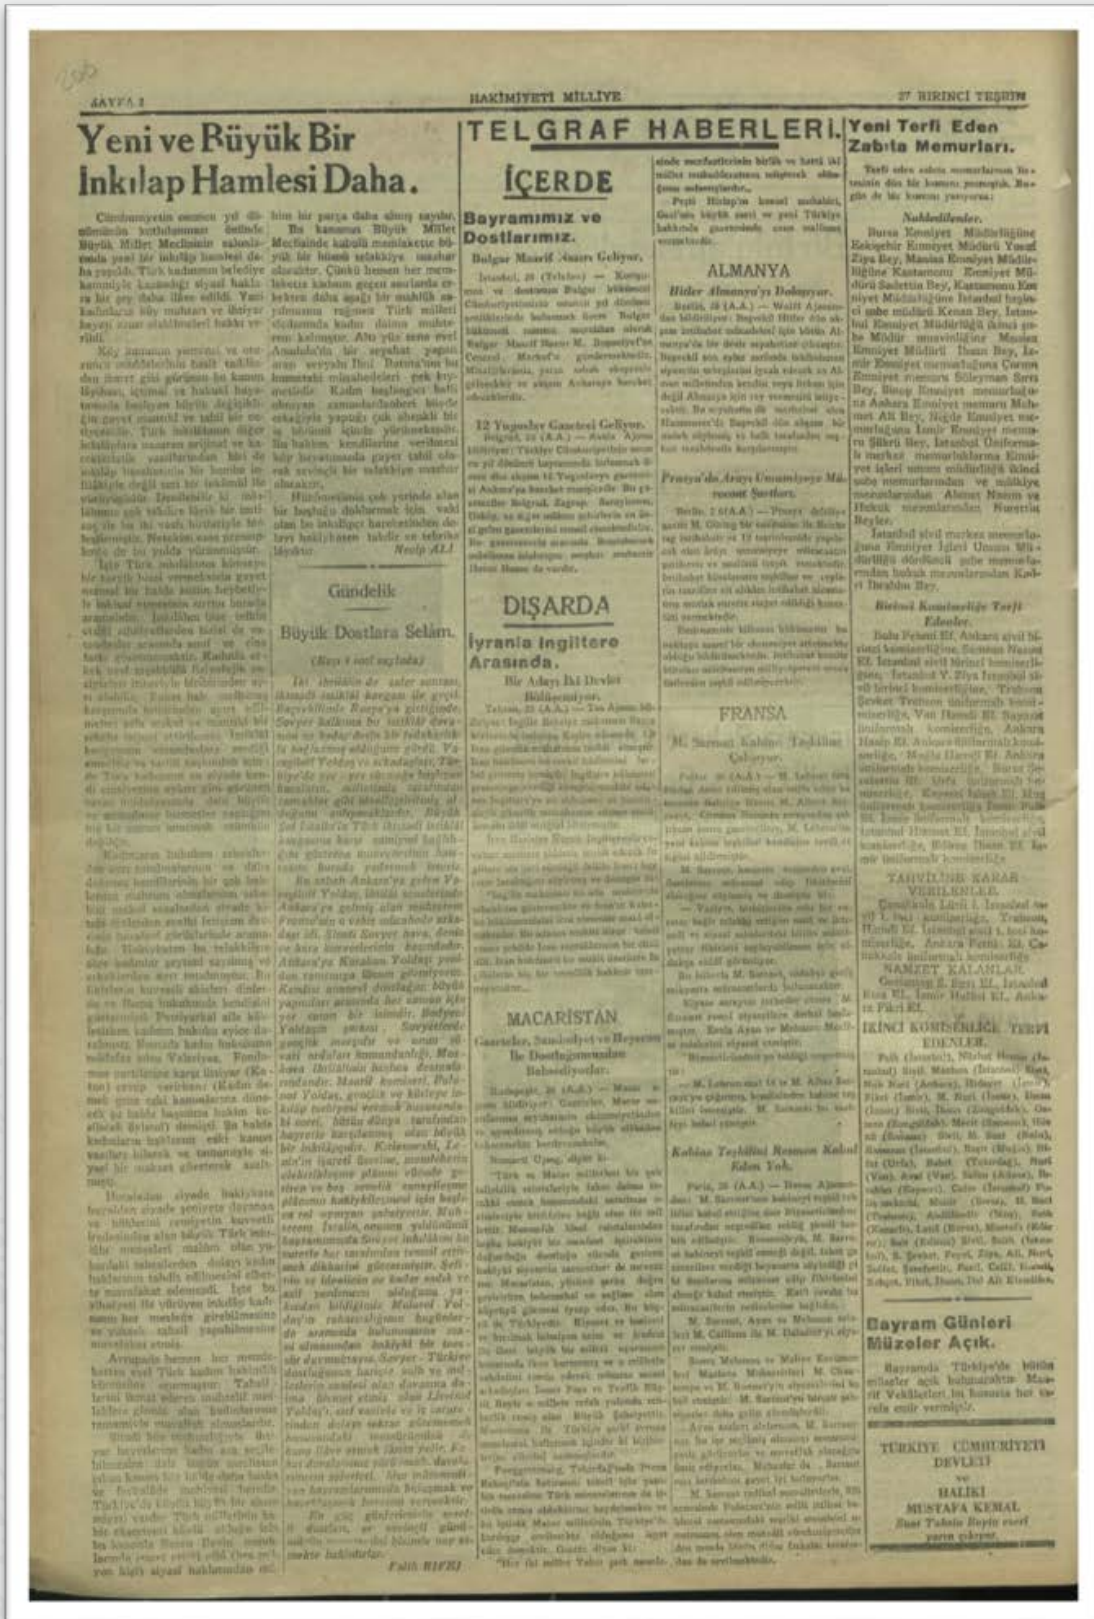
SAYFA 2

HAKİMİYETİ MİLLİYE

27 BİRİNCİ TEŞRİN

Yeni ve Büyük Bir İnkılap Hamlesi Daha.

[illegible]

Gündelik

Büyük Dostlara Selâm.

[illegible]

Falih RIFKI

TELGRAF HABERLERİ.

İÇERDE

Bayramımız ve Dostlarımız.

Bulgar Maarif Nazırı Geliyor.

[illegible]

12 Yugoslav Gazeteci Geliyor.

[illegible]

DIŞARDA

İyranla İngiltere Arasında.

Bir Adayı İki Devlet Bildiğinden.

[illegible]

MACARİSTAN

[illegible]

ALMANYA

Hitler Almanya'yı Dolaşıyor.

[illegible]

FRANSA

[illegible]

Kabine Teşkilini Resmen Kabul Eden Yok.

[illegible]

Yeni Terfi Eden Zabıta Memurları.

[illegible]

Nakledilenler.

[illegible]

Birinci Komiserliğe Terfi Edenler.

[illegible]

TAHVİLİNE KARAR VERİLENLER.

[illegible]

NAMZET KALANLAR.

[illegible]

İKİNCİ KOMİSERLİĞE TERFİ EDENLER.

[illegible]

Bayram Günleri Müzeler Açık.

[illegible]

TÜRKİYE CÜMHURİYETİ DEVLETİ ve HALİKİ MUSTAFA KEMAL

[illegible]